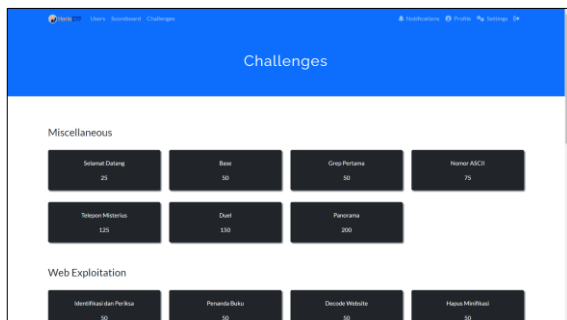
HackToday Users Scoreboard Challenges

Notifications Profile Settings

Challenges

Miscellaneous

Selamat Datang
25

Base
50

Grep Pertama
50

Nomor ASCII
75

Telepon Misterius
125

Duel
150

Panorama
200

Web Exploitation

Identifikasi dan Periksa
50

Penanda Buku
50

Decode Website
50

Hapus Minifikasi
50